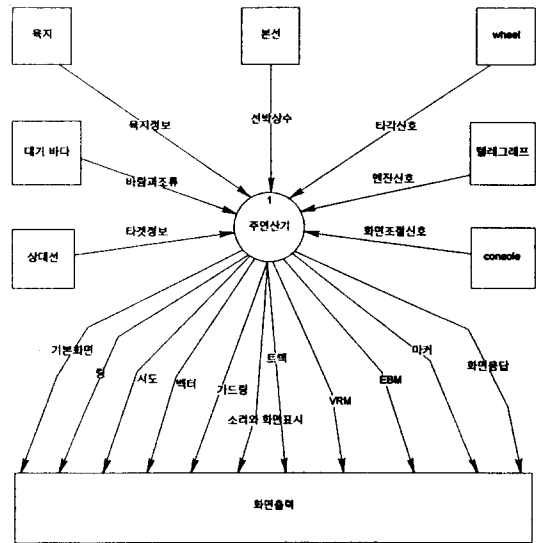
육지

본선

wheel

육지정보

선박상수

타각신호

대기 바다

텔레그래프

바람과조류

엔진신호

1

주연산기

타겟정보

화면조절신호

상대선

console

기본화면

링

시도

벡터

가드링

트랙

소리와 화면표시

VRM

EBM

마커

화면응답

화면출력